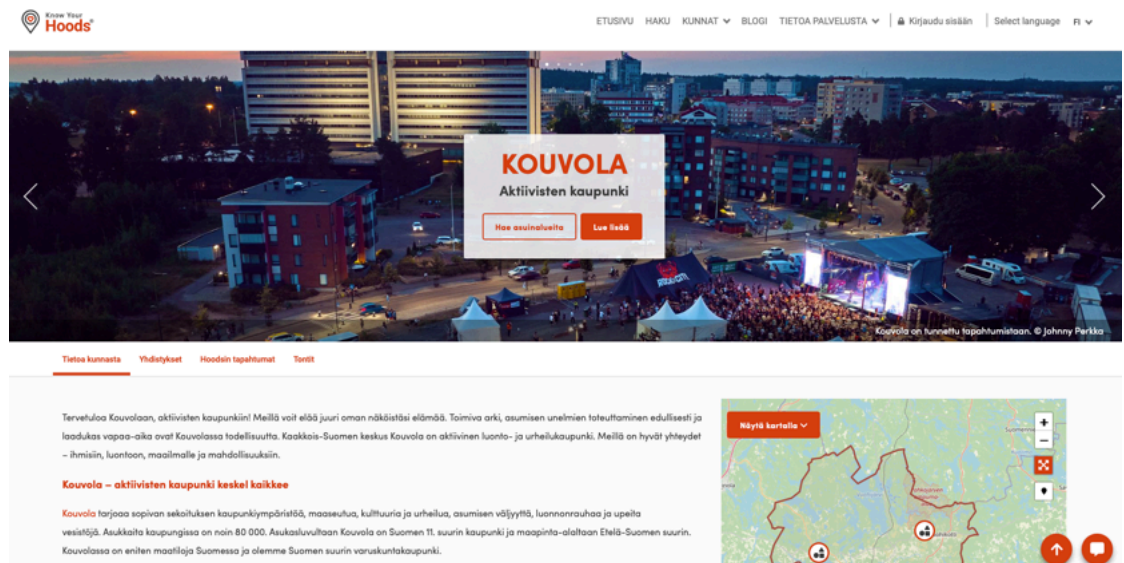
Know Your Hoods®

ETUSIVU HAKU KUNNAT BLOGI TIETOA PALVELUSTA Kirjaudu sisään Select language FI

KOUVOLA
Aktiivisten kaupunki

Hae asuinalueita Lue lisää

Kouvola on tunnettu tapahtumistaan. © Johnny Perkka

Tietoa kunnasta Yhdistykset Hoodsin tapahtumat Tontit

Tervetuloa Kouvolaan, aktiivisten kaupunkiin! Meillä voit elää juuri oman näköistäsi elämää. Toimiva arki, asumisen unelmien toteuttaminen edullisesti ja laadukas vapaa-aika ovat Kouvolassa todellisuutta. Kaakkois-Suomen keskus Kouvola on aktiivinen luonto- ja urheilukaupunki. Meillä on hyvät yhteydet – ihmisiin, luontoon, maailmalle ja mahdollisuuksiin.

Kouvola – aktiivisten kaupunki keskel kaikkee

Kouvola tarjoaa sopivan sekoituksen kaupunkiympäristöä, maaseutua, kulttuuria ja urheilua, asumisen väljyyttä, luonnonrauhaa ja upeita vesistöjä. Asukkaita kaupungissa on noin 80 000. Asukasluvultaan Kouvola on Suomen 11. suurin kaupunki ja maapinta-alaltaan Etelä-Suomen suurin. Kouvolassa on eniten maatiloja Suomessa ja olemme Suomen suurin varuskuntakaupunki.

Näytä kartalla

+
−